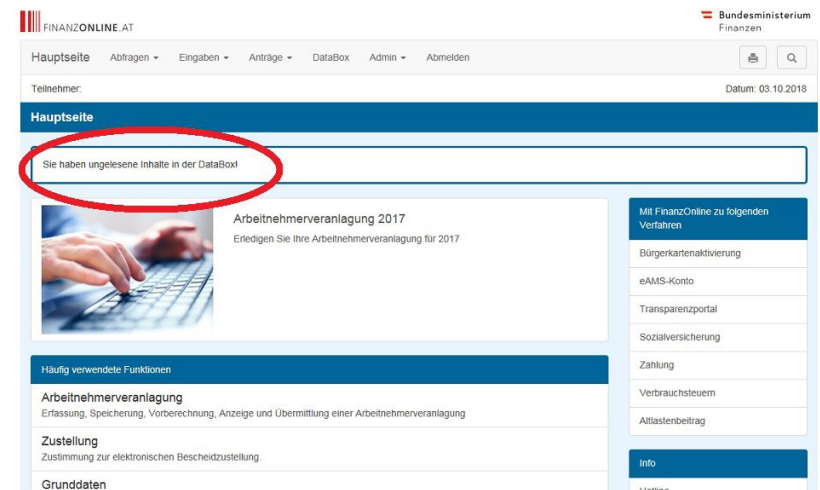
FINANZONLINE.AT

Bundesministerium
Finanzen

Hauptseite Abfragen ▾ Eingaben ▾ Anträge ▾ DataBox Admin ▾ Abmelden

Teilnehmer:

Datum: 03.10.2018

Hauptseite

Sie haben ungelesene Inhalte in der DataBox!

Arbeitnehmerveranlagung 2017
Erledigen Sie Ihre Arbeitnehmerveranlagung für 2017

Häufig verwendete Funktionen

Arbeitnehmerveranlagung
Erfassung, Speicherung, Vorberechnung, Anzeige und Übermittlung einer Arbeitnehmerveranlagung

Zustellung
Zustimmung zur elektronischen Bescheidzustellung.

Grunddaten

Mit FinanzOnline zu folgenden Verfahren

Bürgerkartenaktivierung

eAMS-Konto

Transparenzportal

Sozialversicherung

Zahlung

Verbrauchsteuern

Altlastenbeitrag

Info

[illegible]